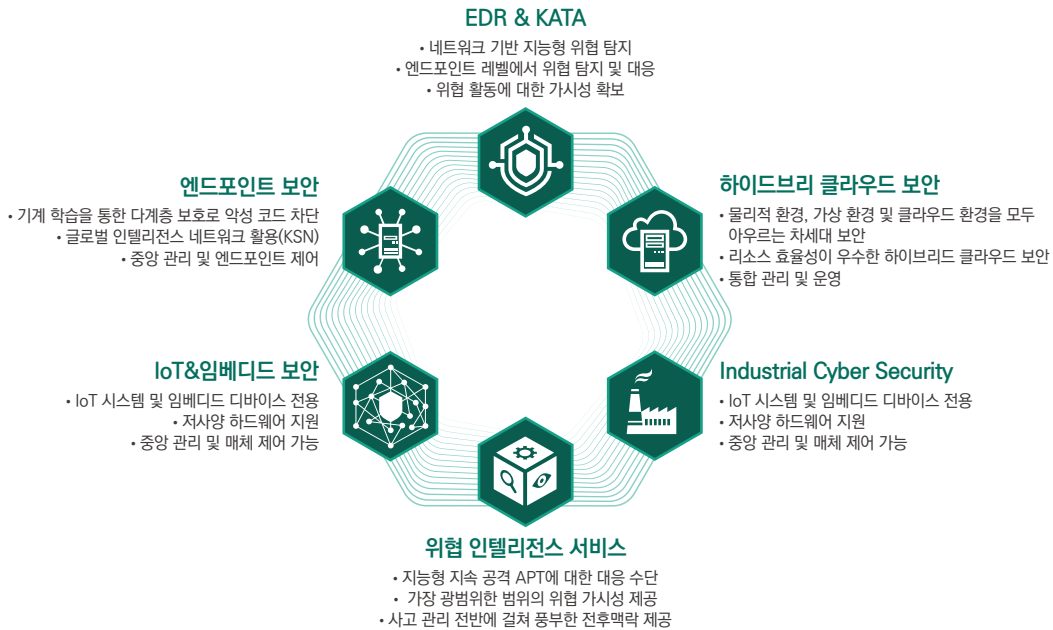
EDR & KATA
• 네트워크 기반 지능형 위협 탐지
• 엔드포인트 레벨에서 위협 탐지 및 대응
• 위협 활동에 대한 가시성 확보

엔드포인트 보안
• 기계 학습을 통한 다계층 보호로 악성 코드 차단
• 글로벌 인텔리전스 네트워크 활용(KSN)
• 중앙 관리 및 엔드포인트 제어

하이드브리 클라우드 보안
• 물리적 환경, 가상 환경 및 클라우드 환경을 모두 아우르는 차세대 보안
• 리소스 효율성이 우수한 하이브리드 클라우드 보안
• 통합 관리 및 운영

IoT&임베디드 보안
• IoT 시스템 및 임베디드 디바이스 전용
• 저사양 하드웨어 지원
• 중앙 관리 및 매체 제어 가능

Industrial Cyber Security
• IoT 시스템 및 임베디드 디바이스 전용
• 저사양 하드웨어 지원
• 중앙 관리 및 매체 제어 가능

위협 인텔리전스 서비스
• 지능형 지속 공격 APT에 대한 대응 수단
• 가장 광범위한 범위의 위협 가시성 제공
• 사고 관리 전반에 걸쳐 풍부한 전후맥락 제공